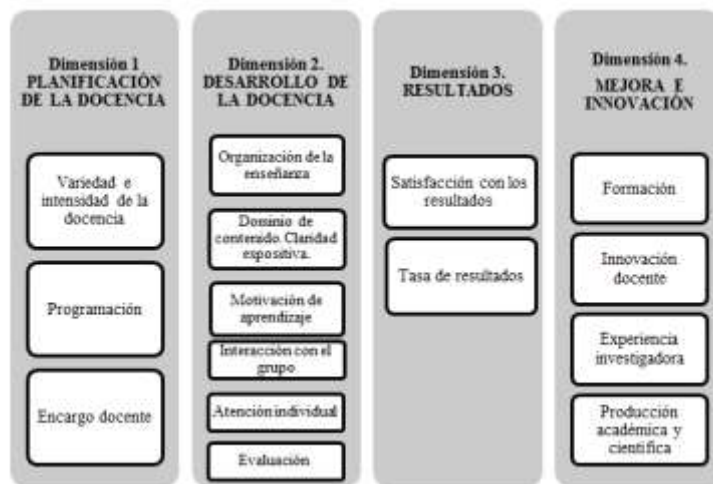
Dimensión 1
PLANIFICACIÓN DE LA DOCENCIA

Variedad e intensidad de la docencia

Programación

Encargo docente

Dimensión 2.
DESARROLLO DE LA DOCENCIA

Organización de la enseñanza

Dominio de contenido. Claridad expositiva.

Motivación de aprendizaje

Interacción con el grupo

Atención individual

Evaluación

Dimensión 3.
RESULTADOS

Satisfacción con los resultados

Tasa de resultados

Dimensión 4.
MEJORA E INNOVACIÓN

Formación

Innovación docente

Experiencia investigadora

Producción académica y científica